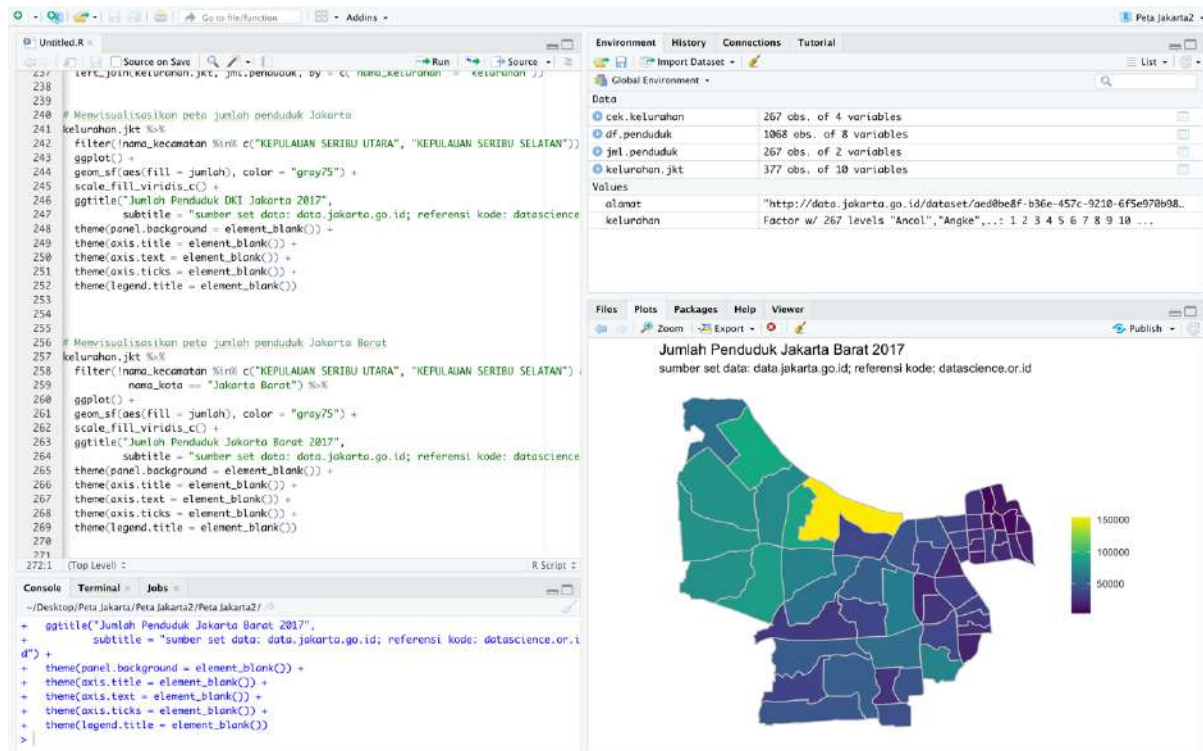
Go to file/function · Addins · Peta Jakarta2

Untitled.R ×

Source on Save · Run · Source

237 left_join(kelurahan.jkt, jml.penduduk, by = c("nama_kelurahan" = "kelurahan"))
238
239
240 # Memvisualisasikan peta jumlah penduduk Jakarta
241 kelurahan.jkt %>%
242 filter(!nama_kecamatan %in% c("KEPULAUAN SERIBU UTARA", "KEPULAUAN SERIBU SELATAN")) %>%
243 ggplot() +
244 geom_sf(aes(fill = jumlah), color = "gray75") +
245 scale_fill_viridis_c() +
246 ggtitle("Jumlah Penduduk DKI Jakarta 2017",
247 subtitle = "sumber set data: data.jakarta.go.id; referensi kode: datascience
248 theme(panel.background = element_blank()) +
249 theme(axis.title = element_blank()) +
250 theme(axis.text = element_blank()) +
251 theme(axis.ticks = element_blank()) +
252 theme(legend.title = element_blank())
253
254
255
256 # Memvisualisasikan peta jumlah penduduk Jakarta Barat
257 kelurahan.jkt %>%
258 filter(!nama_kecamatan %in% c("KEPULAUAN SERIBU UTARA", "KEPULAUAN SERIBU SELATAN")
259 nama_kota == "Jakarta Barat") %>%
260 ggplot() +
261 geom_sf(aes(fill = jumlah), color = "gray75") +
262 scale_fill_viridis_c() +
263 ggtitle("Jumlah Penduduk Jakarta Barat 2017",
264 subtitle = "sumber set data: data.jakarta.go.id; referensi kode: datascience
265 theme(panel.background = element_blank()) +
266 theme(axis.title = element_blank()) +
267 theme(axis.text = element_blank()) +
268 theme(axis.ticks = element_blank()) +
269 theme(legend.title = element_blank())
270
271

272:1 (Top Level) ÷ R Script ÷

Console Terminal × Jobs ×

~/Desktop/Peta Jakarta/Peta Jakarta2/Peta Jakarta2/
+ ggtitle("Jumlah Penduduk Jakarta Barat 2017",
+ subtitle = "sumber set data: data.jakarta.go.id; referensi kode: datascience.or.id") +
+ theme(panel.background = element_blank()) +
+ theme(axis.title = element_blank()) +
+ theme(axis.text = element_blank()) +
+ theme(axis.ticks = element_blank()) +
+ theme(legend.title = element_blank())
>

Environment History Connections Tutorial

Import Dataset · List

Global Environment

Data

| | |
|---|---|
| cek.kelurahan | 267 obs. of 4 variables |
| df.penduduk | 1068 obs. of 8 variables |
| jml.penduduk | 267 obs. of 2 variables |
| kelurahan.jkt | 377 obs. of 10 variables |

Values

| | |
|---|---|
| alamat | "http://data.jakarta.go.id/dataset/aed0be8f-b36e-457c-9210-6f5e970b08… |
| kelurahan | Factor w/ 267 levels "Ancol","Angke",..: 1 2 3 4 5 6 7 8 9 10 ... |

Files Plots Packages Help Viewer

Zoom · Export · Publish

Jumlah Penduduk Jakarta Barat 2017
sumber set data: data.jakarta.go.id; referensi kode: datascience.or.id

150000
100000
50000